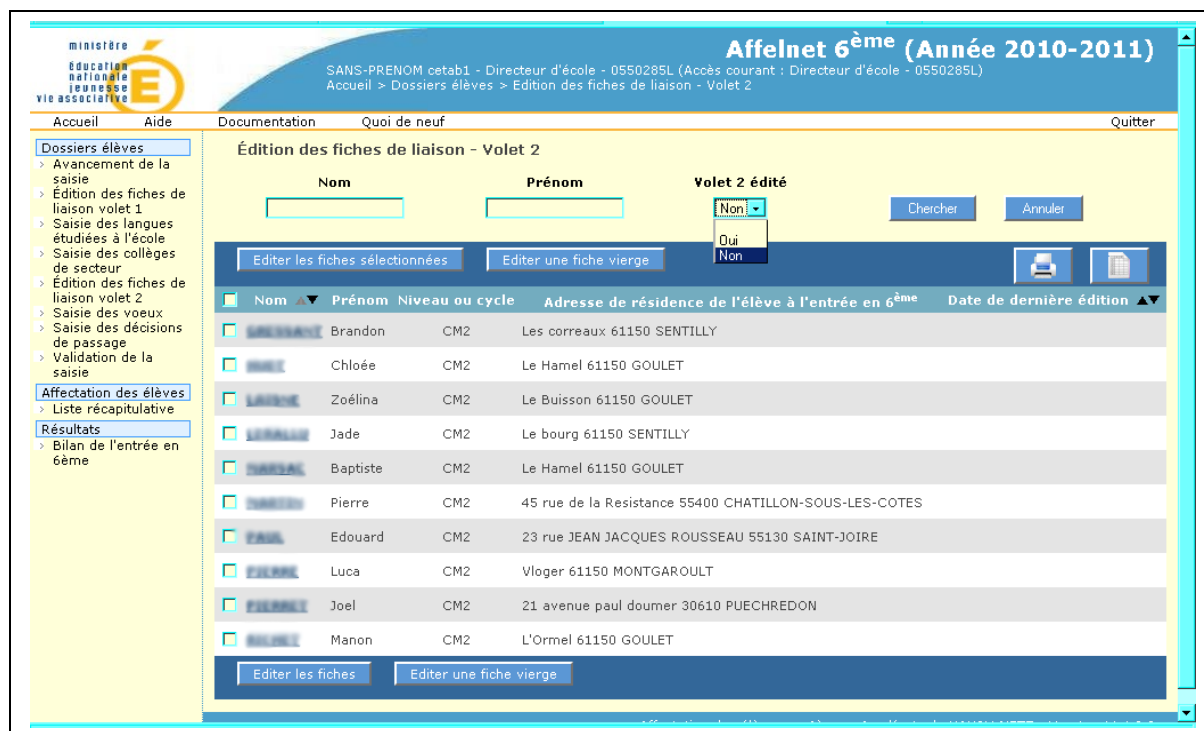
ministère
éducation nationale jeunesse vie associative

Affelnet 6$^{ème}$ (Année 2010-2011)

SANS-PRENOM cetab1 - Directeur d'école - 0550285L (Accès courant : Directeur d'école - 0550285L)
Accueil > Dossiers élèves > Edition des fiches de liaison - Volet 2

Accueil Aide Documentation Quoi de neuf Quitter

Dossiers élèves
› Avancement de la saisie
› Édition des fiches de liaison volet 1
› Saisie des langues étudiées à l'école
› Saisie des collèges de secteur
› Édition des fiches de liaison volet 2
› Saisie des voeux
› Saisie des décisions de passage
› Validation de la saisie

Affectation des élèves
› Liste récapitulative

Résultats
› Bilan de l'entrée en 6ème

Édition des fiches de liaison - Volet 2

Nom Prénom Volet 2 édité
Non
Oui
Non
Chercher Annuler

Editer les fiches sélectionnées Editer une fiche vierge

| | Nom | Prénom | Niveau ou cycle | Adresse de résidence de l'élève à l'entrée en 6$^{ème}$ | Date de dernière édition |
|---|---|---|---|---|---|
| | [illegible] | Brandon | CM2 | Les correaux 61150 SENTILLY | |
| | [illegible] | Chloée | CM2 | Le Hamel 61150 GOULET | |
| | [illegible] | Zoélina | CM2 | Le Buisson 61150 GOULET | |
| | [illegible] | Jade | CM2 | Le bourg 61150 SENTILLY | |
| | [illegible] | Baptiste | CM2 | Le Hamel 61150 GOULET | |
| | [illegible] | Pierre | CM2 | 45 rue de la Resistance 55400 CHATILLON-SOUS-LES-COTES | |
| | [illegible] | Edouard | CM2 | 23 rue JEAN JACQUES ROUSSEAU 55130 SAINT-JOIRE | |
| | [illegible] | Luca | CM2 | Vloger 61150 MONTGAROULT | |
| | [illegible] | Joel | CM2 | 21 avenue paul doumer 30610 PUECHREDON | |
| | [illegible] | Manon | CM2 | L'Ormel 61150 GOULET | |

Editer les fiches Editer une fiche vierge

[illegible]